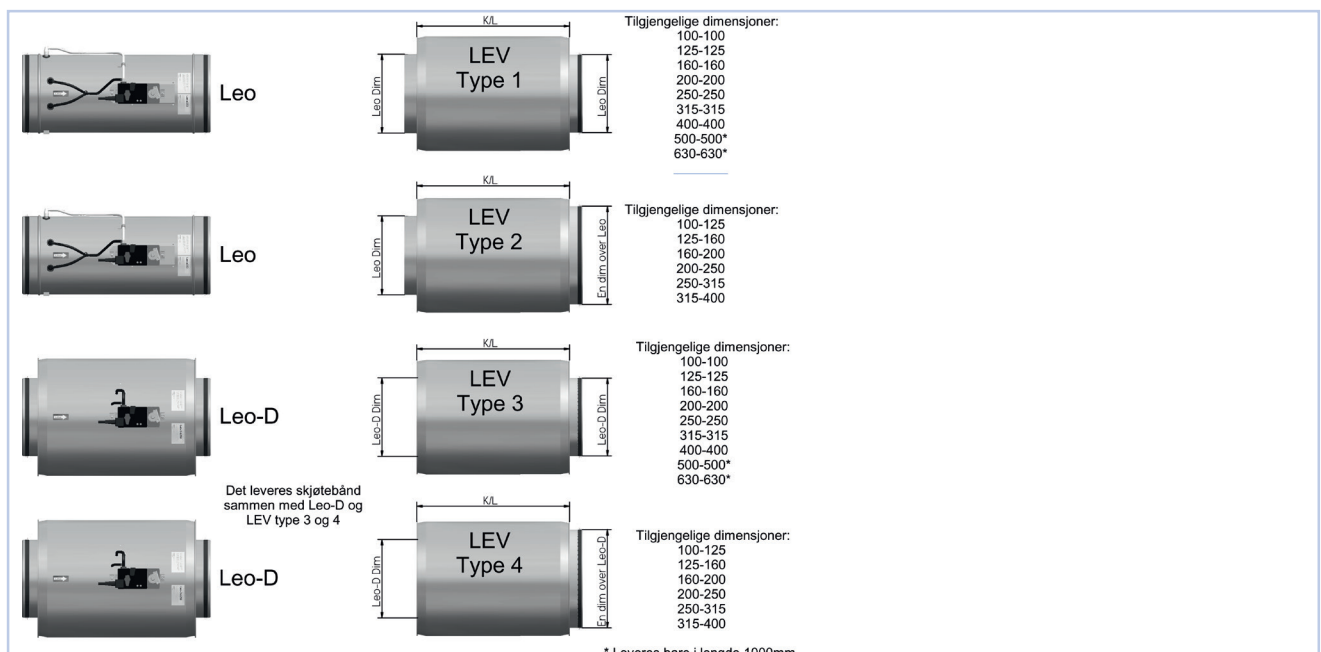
Leo

K/L

Leo Dim

LEV
Type 1

Leo Dim

Tilgjengelige dimensjoner:
100-100
125-125
160-160
200-200
250-250
315-315
400-400
500-500*
630-630*

Leo

K/L

Leo Dim

LEV
Type 2

En dim over Leo

Tilgjengelige dimensjoner:
100-125
125-160
160-200
200-250
250-315
315-400

Leo-D

K/L

Leo-D Dim

LEV
Type 3

Leo-D Dim

Tilgjengelige dimensjoner:
100-100
125-125
160-160
200-200
250-250
315-315
400-400
500-500*
630-630*

Det leveres skjøtebånd sammen med Leo-D og LEV type 3 og 4

Leo-D

K/L

Leo-D Dim

LEV
Type 4

En dim over Leo-D

Tilgjengelige dimensjoner:
100-125
125-160
160-200
200-250
250-315
315-400

* Leveres bare i lengde 1000mm